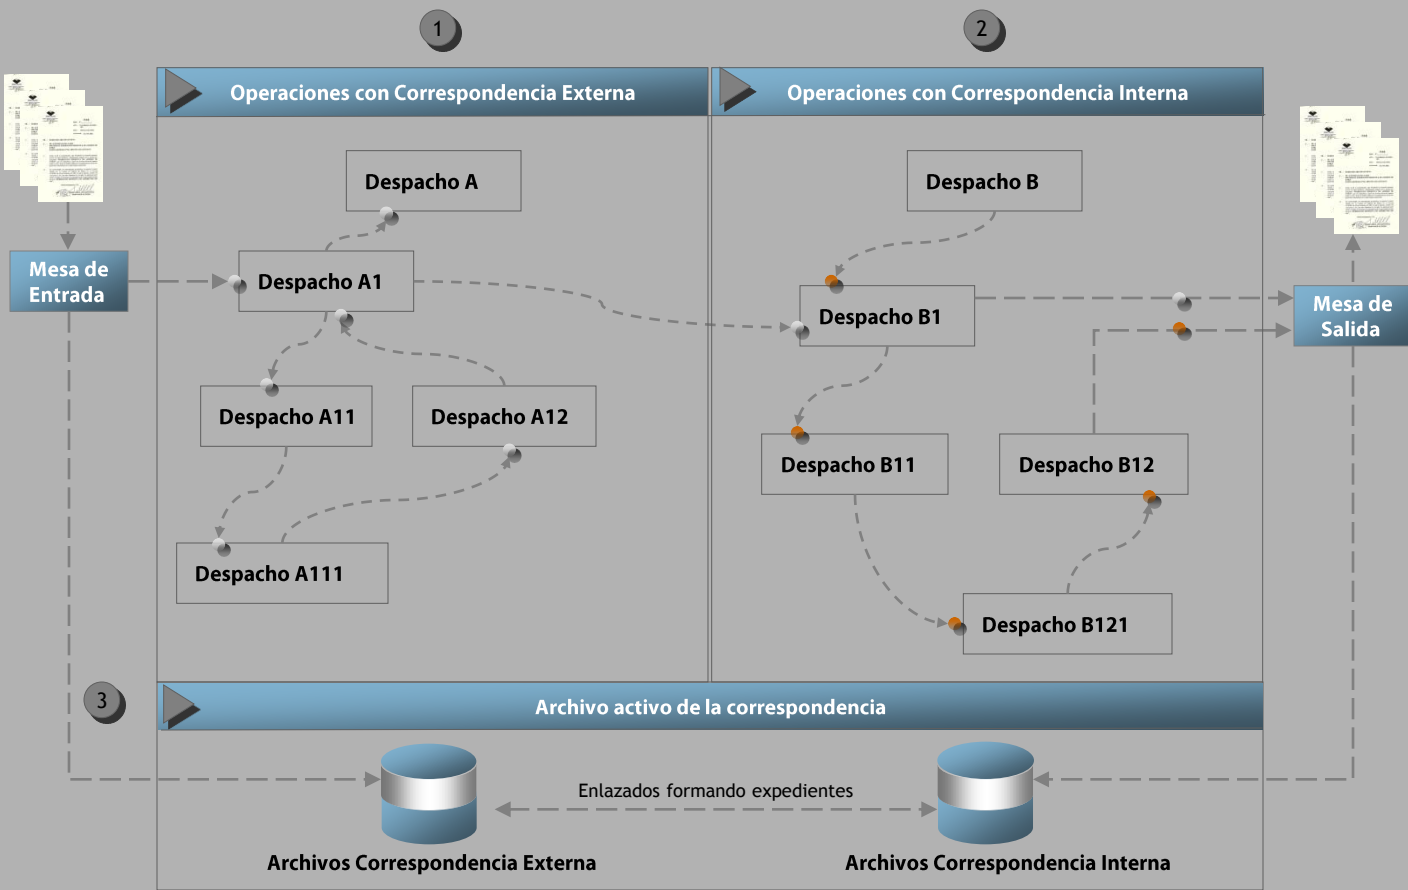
1

2

Operaciones con Correspondencia Externa

Operaciones con Correspondencia Interna

Mesa de Entrada

Despacho A

Despacho A1

Despacho A11

Despacho A12

Despacho A111

Despacho B

Despacho B1

Despacho B11

Despacho B12

Despacho B121

Mesa de Salida

3

Archivo activo de la correspondencia

Enlazados formando expedientes

Archivos Correspondencia Externa

Archivos Correspondencia Interna